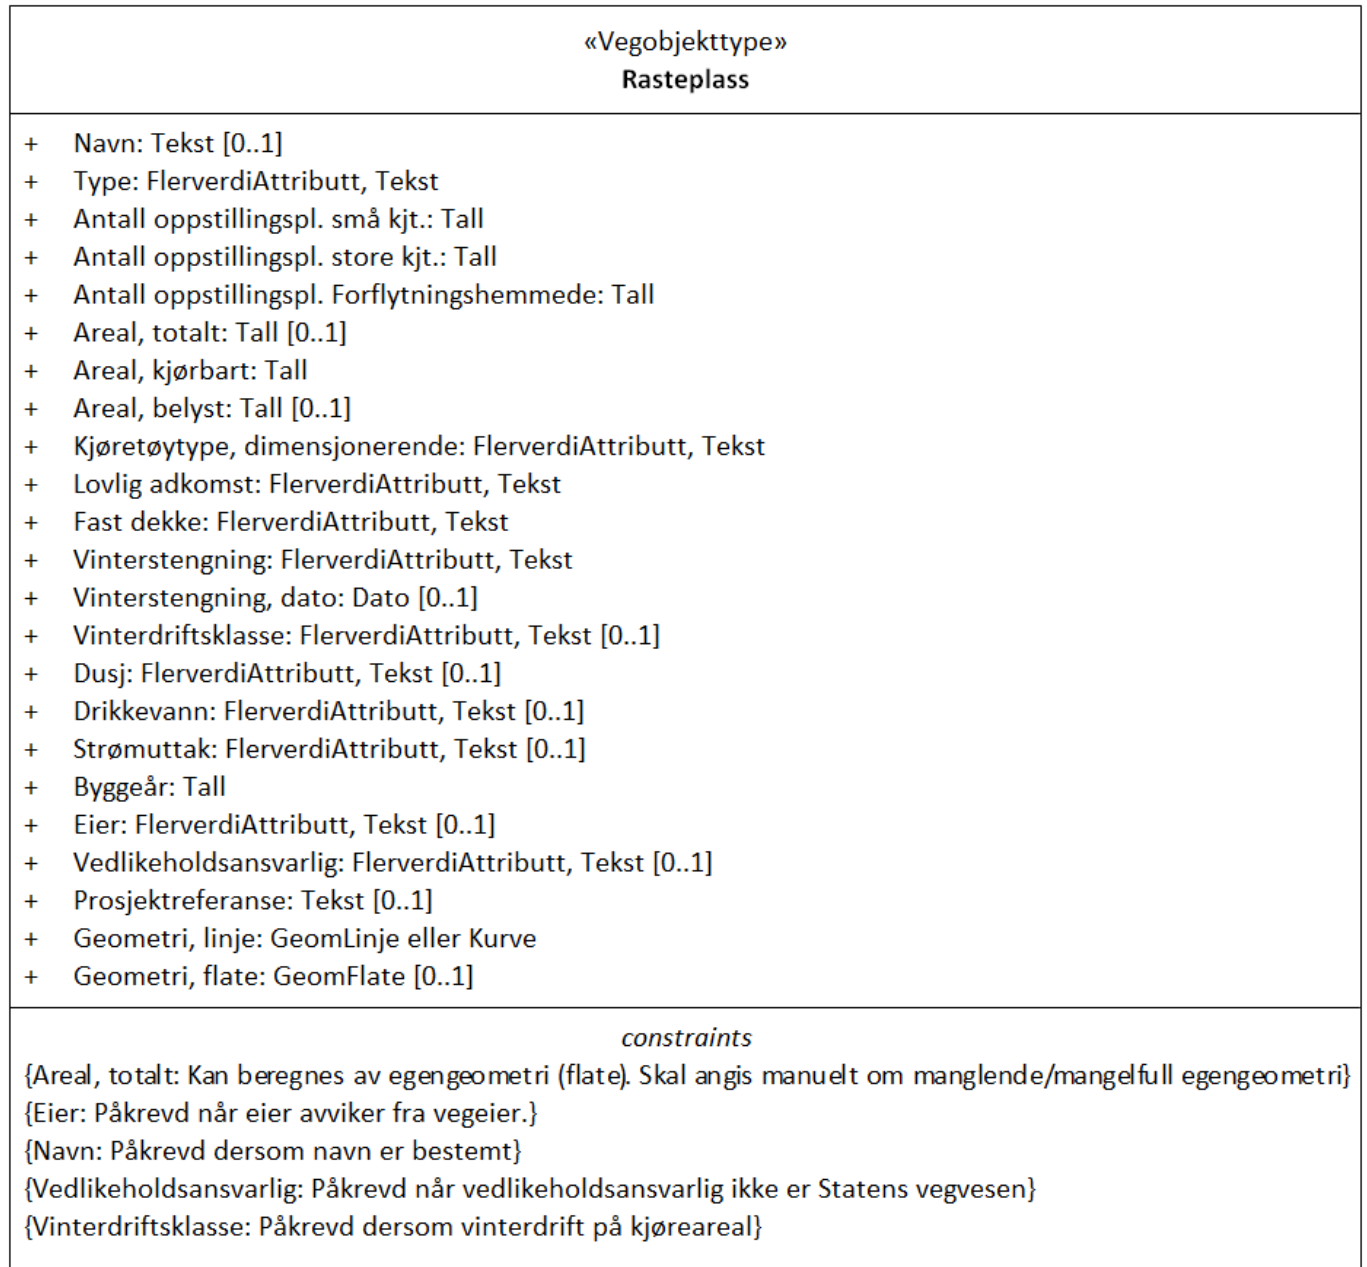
«Vegobjekttype»
Rasteplass

+ Navn: Tekst [0..1]
+ Type: FlerverdiAttributt, Tekst
+ Antall oppstillingspl. små kjt.: Tall
+ Antall oppstillingspl. store kjt.: Tall
+ Antall oppstillingspl. Forflytningshemmede: Tall
+ Areal, totalt: Tall [0..1]
+ Areal, kjørbart: Tall
+ Areal, belyst: Tall [0..1]
+ Kjøretøytype, dimensjonerende: FlerverdiAttributt, Tekst
+ Lovlig adkomst: FlerverdiAttributt, Tekst
+ Fast dekke: FlerverdiAttributt, Tekst
+ Vinterstengning: FlerverdiAttributt, Tekst
+ Vinterstengning, dato: Dato [0..1]
+ Vinterdriftsklasse: FlerverdiAttributt, Tekst [0..1]
+ Dusj: FlerverdiAttributt, Tekst [0..1]
+ Drikkevann: FlerverdiAttributt, Tekst [0..1]
+ Strømuttak: FlerverdiAttributt, Tekst [0..1]
+ Byggeår: Tall
+ Eier: FlerverdiAttributt, Tekst [0..1]
+ Vedlikeholdsansvarlig: FlerverdiAttributt, Tekst [0..1]
+ Prosjektreferanse: Tekst [0..1]
+ Geometri, linje: GeomLinje eller Kurve
+ Geometri, flate: GeomFlate [0..1]

constraints
{Areal, totalt: Kan beregnes av egengeometri (flate). Skal angis manuelt om manglende/mangelfull egengeometri}
{Eier: Påkrevd når eier avviker fra vegeier.}
{Navn: Påkrevd dersom navn er bestemt}
{Vedlikeholdsansvarlig: Påkrevd når vedlikeholdsansvarlig ikke er Statens vegvesen}
{Vinterdriftsklasse: Påkrevd dersom vinterdrift på kjøreareal}